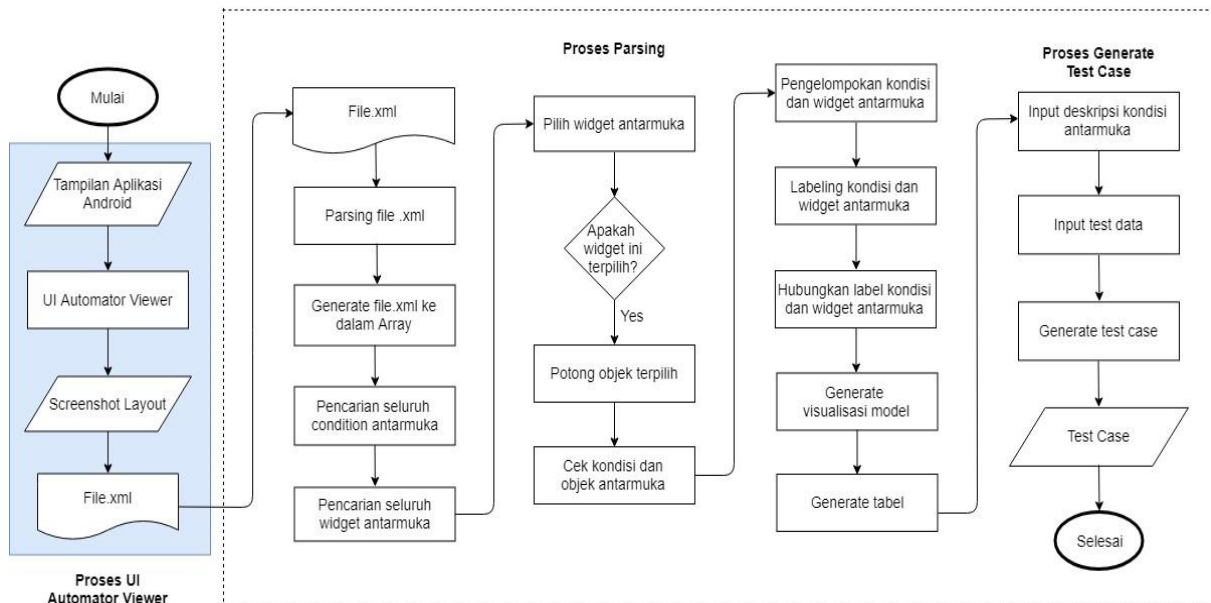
Mulai

Tampilan Aplikasi Android

UI Automator Viewer

Screenshot Layout

File.xml

Proses UI Automator Viewer

Proses Parsing

File.xml

Parsing file .xml

Generate file.xml ke dalam Array

Pencarian seluruh condition antarmuka

Pencarian seluruh widget antarmuka

Pilih widget antarmuka

Apakah widget ini terpilih?

Yes

Potong objek terpilih

Cek kondisi dan objek antarmuka

Pengelompokan kondisi dan widget antarmuka

Labeling kondisi dan widget antarmuka

Hubungkan label kondisi dan widget antarmuka

Generate visualisasi model

Generate tabel

Proses Generate Test Case

Input deskripsi kondisi antarmuka

Input test data

Generate test case

Test Case

Selesai